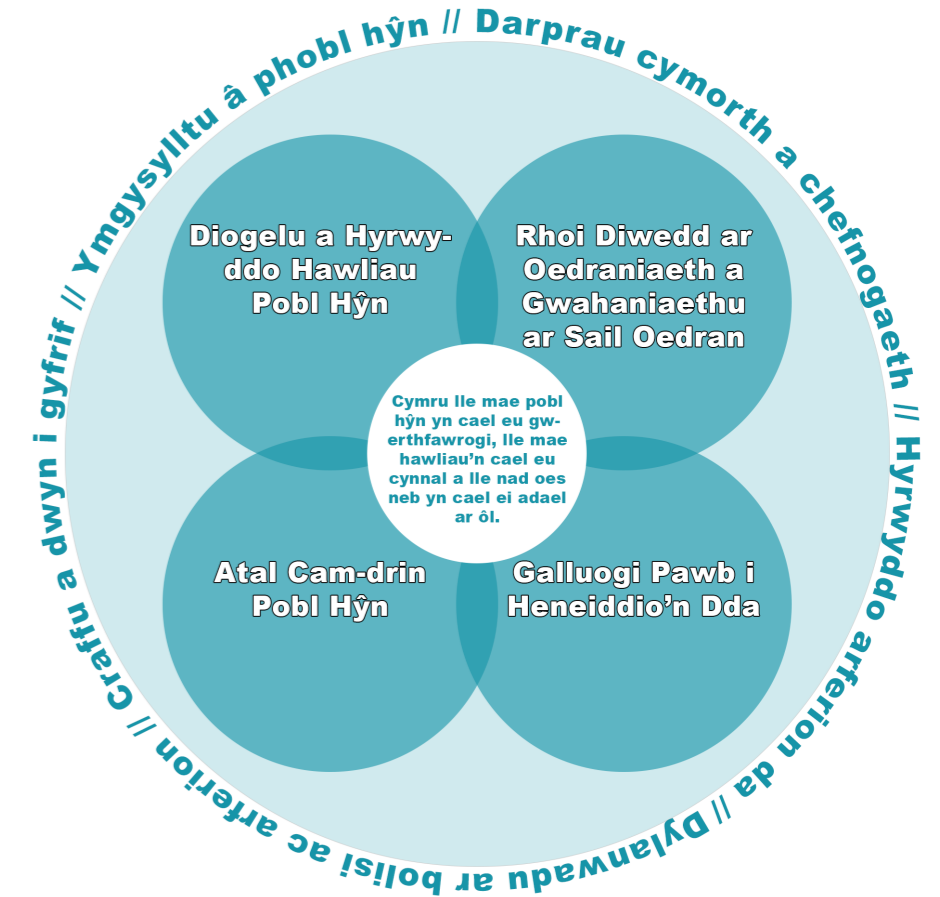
Ymgysylltu â phobl hŷn // Darprau cymorth a chefnogaeth // Hyrwyddo arferion da // Dylanwadu ar bolisi ac arferion // Craffu a dwyn i gyfrif //

Diogelu a Hyrwyddo Hawliau Pobl Hŷn

Rhoi Diwedd ar Oedraniaeth a Gwahaniaethu ar Sail Oedran

Cymru lle mae pobl hŷn yn cael eu gwerthfawrogi, lle mae hawliau'n cael eu cynnal a lle nad oes neb yn cael ei adael ar ôl.

Atal Cam-drin Pobl Hŷn

Galluogi Pawb i Heneiddio'n Dda